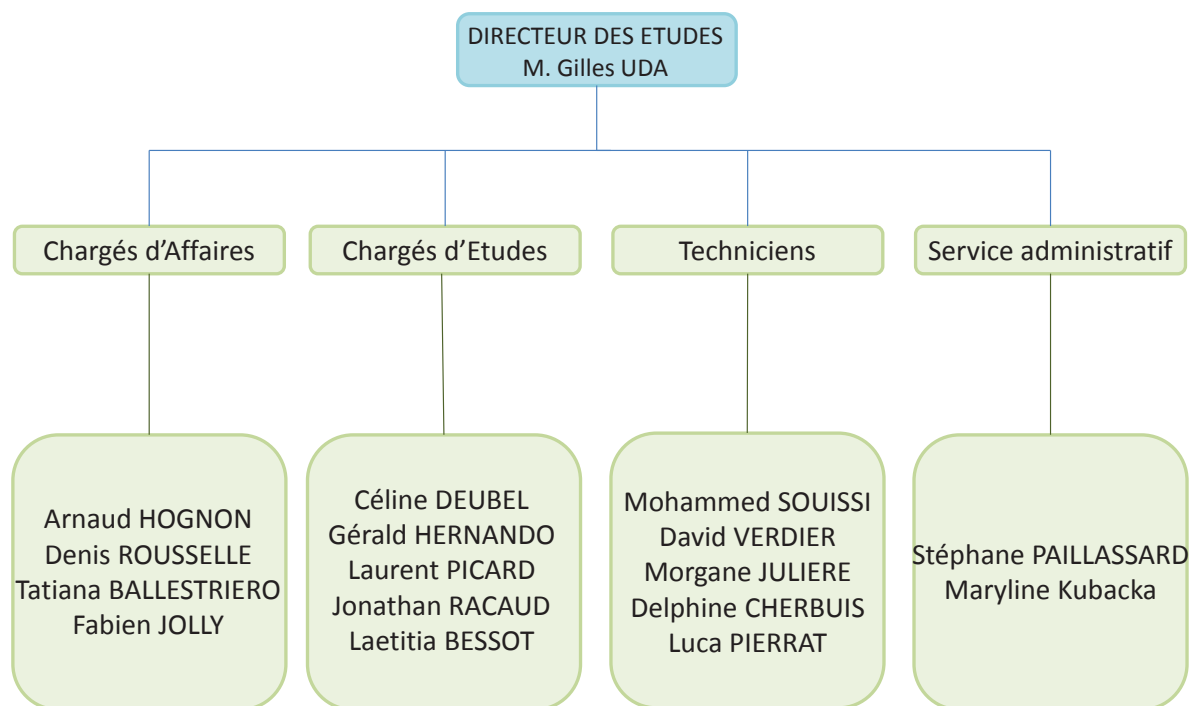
DIRECTEUR DES ETUDES
M. Gilles UDA

Chargés d'Affaires

Chargés d'Etudes

Techniciens

Service administratif

Arnaud HOGNON
Denis ROUSSELLE
Tatiana BALLESTRIERO
Fabien JOLLY

Céline DEUBEL
Gérald HERNANDO
Laurent PICARD
Jonathan RACAUD
Laetitia BESSOT

Mohammed SOUISSI
David VERDIER
Morgane JULIERE
Delphine CHERBUIS
Luca PIERRAT

Stéphane PAILLASSARD
Maryline Kubacka